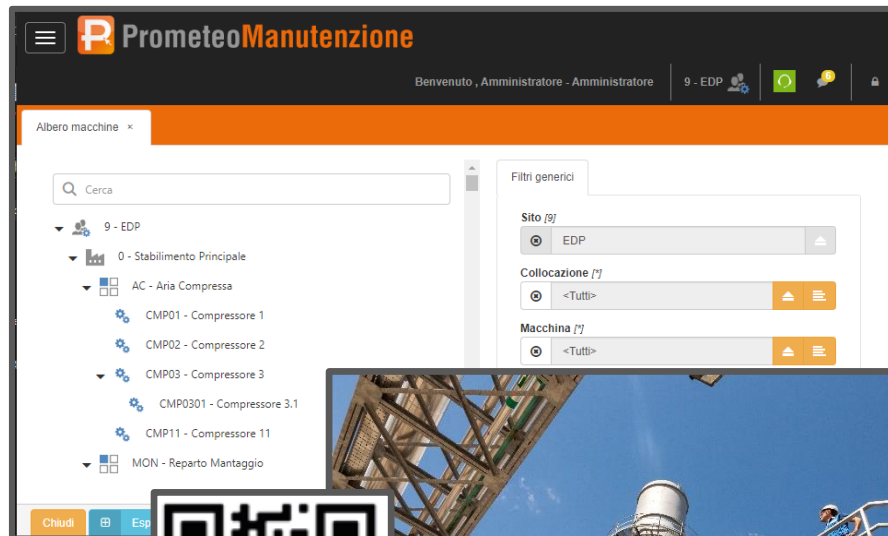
PrometeoManutenzione

Benvenuto , Amministratore - Amministratore
9 - EDP
6

Albero macchine ×

Cerca

9 - EDP
0 - Stabilimento Principale
AC - Aria Compressa
CMP01 - Compressore 1
CMP02 - Compressore 2
CMP03 - Compressore 3
CMP0301 - Compressore 3.1
CMP11 - Compressore 11
MON - Reparto Mantaggio

Chiudi
Esp

Filtri generici

Sito [9]
EDP
Collocazione [*]
<Tutti>
Macchina [*]
<Tutti>